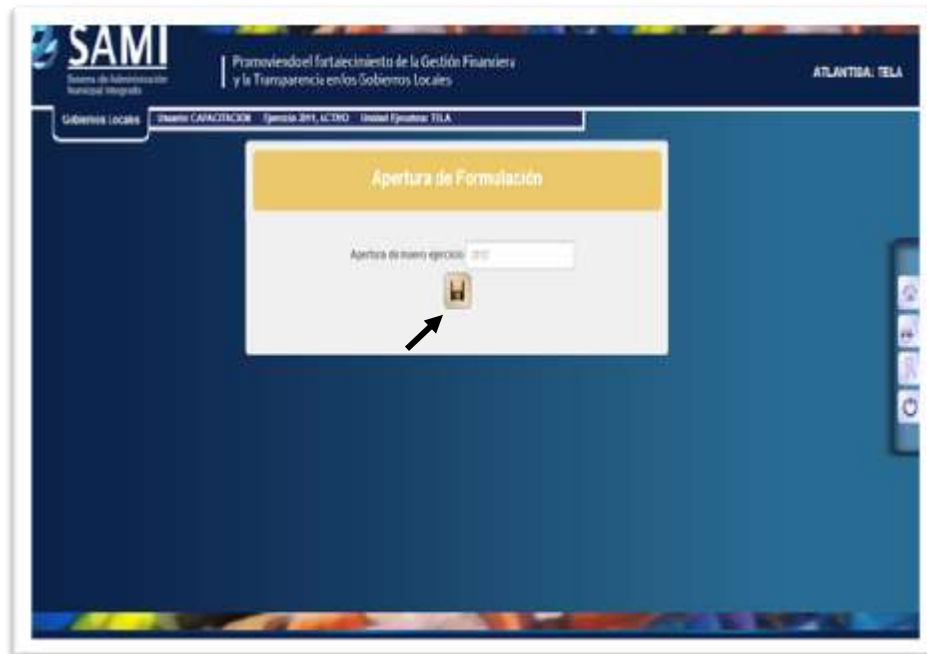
SAMI
Sistema de Administración Municipal Integrado

Promoviendo el fortalecimiento de la Gestión Financiera y la Transparencia en los Gobiernos Locales

ATLANTIDA: TELA

Gobiernos Locales

Usuario CAPACITACION Ejercicio 2011, ACTIVO Unidad Ejecutora: TELA

Apertura de Formulación

Apertura de nuevo ejercicio 2012